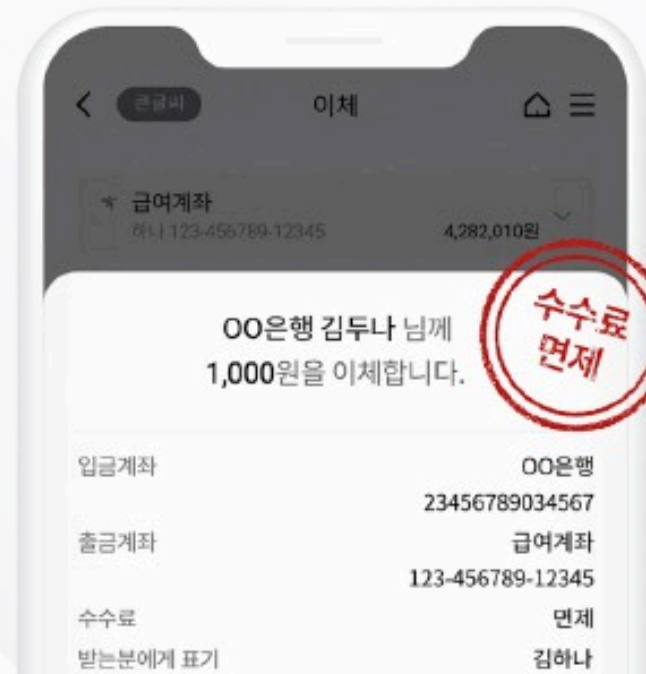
큰글씨 이체

급여계좌
하나 123-456789-12345 4,282,010원

수수료 면제

OO은행 김두나 님께
1,000원을 이체합니다.

입금계좌 OO은행
23456789034567
출금계좌 급여계좌
123-456789-12345
수수료 면제
받는분에게 표기 김하나